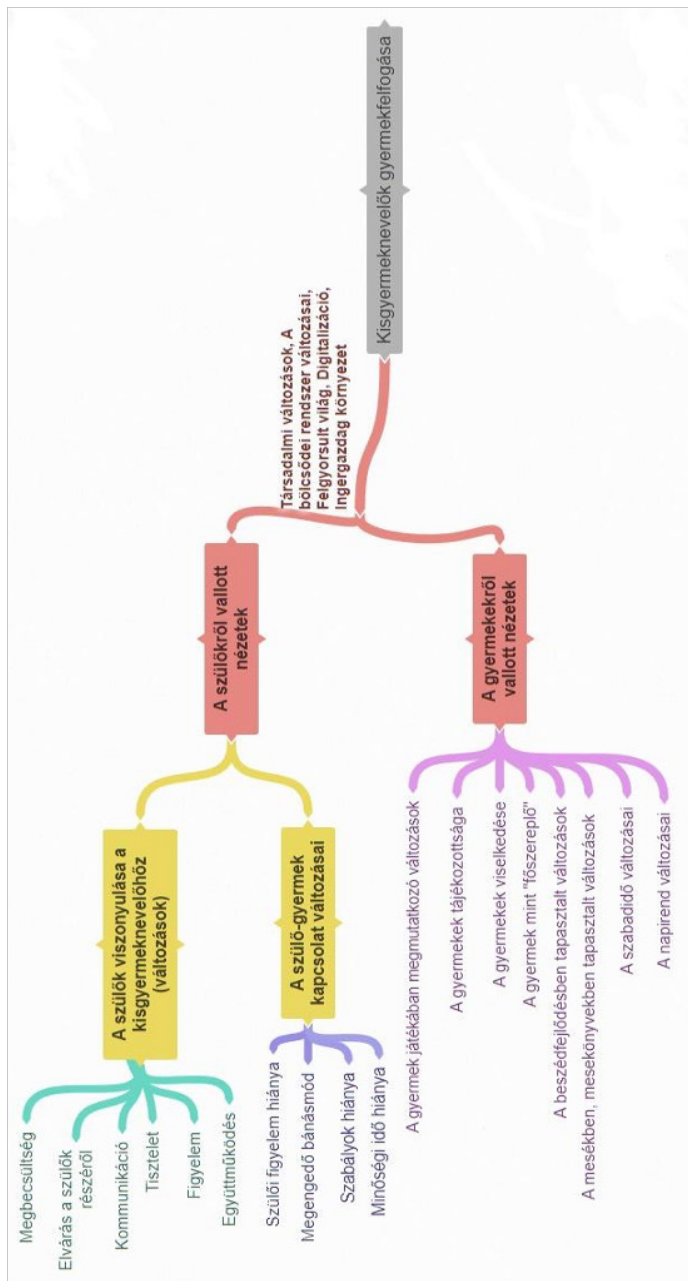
Kisgyermeknevelők gyermekfelfogása

Társadalmi változások, A bölcsődei rendszer változásai, Felgyorsult világ, Digitalizáció, Ingergazdag környezet

A szülőkről vallott nézetek

A gyermekekről vallott nézetek

A szülők viszonyulása a kisgyermeknevelőhöz (változások)

A szülő-gyermek kapcsolat változásai

Megbecsültség
Elvárás a szülők részéről
Kommunikáció
Tisztelet
Figyelem
Együttműködés

Szülői figyelem hiánya
Megengedő bánásmód
Szabályok hiánya
Minőségi idő hiánya

A gyermek játékában megmutatkozó változások
A gyermekek tájékozottsága
A gyermekek viselkedése
A gyermek mint "főszereplő"
A beszédfejlődésben tapasztalt változások
A mesékben, mesekönyvekben tapasztalt változások
A szabadidő változásai
A napirend változásai